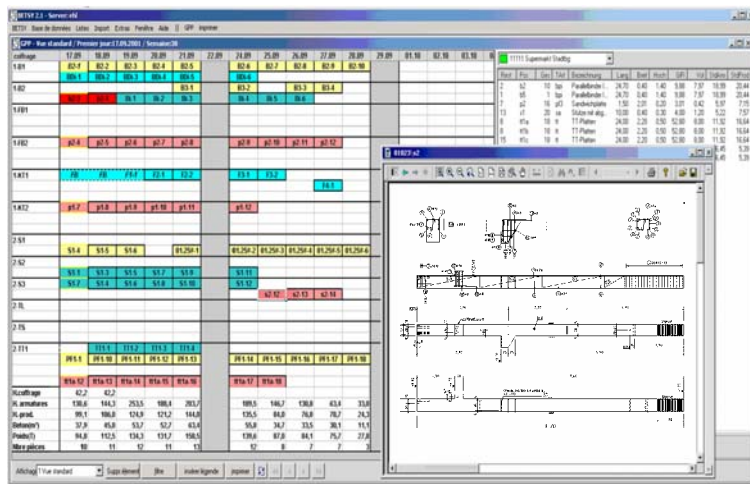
BETSY 2.1 - Server: efd
BETSY Base de données Listes Import Extras Fenêtre Aide || GPP imprimer
GPP - Vue standard / Premier jour:17.09.2001 / Semaine:38

| coffrage | 17.09 | 18.09 | 19.09 | 20.09 | 21.09 | 22.09 | 24.09 | 25.09 | 26.09 | 27.09 | 28.09 | 29.09 | 01.10 | 02.10 | 03.10 |
|---|---|---|---|---|---|---|---|---|---|---|---|---|---|---|---|
| 1.B1 | B2-f | B2-2 | B2-3 | B2-4 | B2-5 | | B2-6 | B2-7 | B2-8 | B2-9 | B2-10 | | | | |
| | B0t-1 | B0t-2 | B0t-3 | B0t-4 | B0t-5 | | B0t-6 | | | | | | | | |
| 1.B2 | | | | | B3-1 | | B3-2 | | B3-3 | B3-4 | | | | | |
| | | | B\-1 | B\-2 | B\-3 | | B\-4 | B\-5 | B\-6 | | | | | | |
| 1.F01 | | | | | | | | | | | | | | | |
| 1.F02 | p2-4 | p2-5 | p2-6 | p2-7 | p2-8 | | p2-9 | p2-10 | p2-11 | p2-12 | | | | | |
| 1.KT1 | F0 | F0 | F1-1 | F2-1 | F2-2 | | F3-1 | F3-2 | | | | | | | |
| | | | | | | | | | | F4-1 | | | | | |
| 1.KT2 | p1-7 | p1-8 | p1-9 | p1-10 | p1-11 | | p1-12 | | | | | | | | |
| 2.S1 | | | | | | | | | | | | | | | |
| | S1-4 | S1-5 | S1-6 | | 01.2S-1 | | 01.2S-2 | 01.2S-3 | 01.2S-4 | 01.2S-5 | 01.2S-6 | | | | |
| 2.S2 | | | | | | | | | | | | | | | |
| | S1-1 | S1-3 | S1-5 | S1-7 | S1-9 | | S1-11 | | | | | | | | |
| 2.S3 | S1-2 | S1-4 | S1-6 | S1-8 | S1-10 | | S1-12 | | | | | | | | |
| | | | | | | | | s2-12 | s2-13 | s2-14 | | | | | |
| 2.TL | | | | | | | | | | | | | | | |
| 2.TS | | | | | | | | | | | | | | | |
| 2.TT1 | | TT1-1 | TT1-2 | TT1-3 | TT1-4 | | | | | | | | | | |
| | PF1-1 | PF1-10 | PF1-11 | PF1-12 | PF1-13 | | PF1-14 | PF1-15 | PF1-16 | PF1-17 | PF1-18 | | | | |
| | R1a-12 | R1a-13 | R1a-14 | R1a-15 | R1a-16 | | R1a-17 | R1a-18 | | | | | | | |
| H.coffrage | 42,2 | 42,2 | | | | | | | | | | | | | |
| H. armatures | 130,6 | 144,3 | 253,5 | 180,4 | 203,7 | | 189,5 | 146,7 | 130,8 | 63,4 | 33,8 | | | | |
| H.prod. | 99,1 | 106,8 | 124,9 | 121,2 | 144,8 | | 135,5 | 84,0 | 76,8 | 78,7 | 24,3 | | | | |
| Beton(m³) | 37,9 | 45,8 | 53,7 | 52,7 | 63,4 | | 55,8 | 34,7 | 33,5 | 30,1 | 11,1 | | | | |
| Poids(T) | 94,8 | 112,5 | 134,3 | 131,7 | 158,5 | | 139,6 | 87,0 | 84,1 | 75,7 | 27,8 | | | | |
| Nbre pièces | 10 | 11 | 12 | 11 | 13 | | 12 | 8 | 7 | 7 | 3 | | | | |

Affichage Vue standard | Supp élément | filtre | insérer légende | imprimer

11111 Supermarkt Stadtbg

| Pos | Pos | Geo | TAnl | Bezeichnung | Laeng | Breit | Hoch | GFl | Vol | Volkon | StdProd |
|---|---|---|---|---|---|---|---|---|---|---|---|
| 2 | b2 | 10 | bpi | Parallelbinder I... | 24,70 | 0,40 | 1,40 | 9,88 | 7,97 | 19,99 | 20,44 |
| 3 | b5 | 1 | bpi | Parallelbinder I... | 24,70 | 0,40 | 1,40 | 9,88 | 7,97 | 19,99 | 20,44 |
| 7 | p2 | 16 | pf3 | Sandwichplatte | 1,50 | 2,01 | 0,20 | 3,01 | 0,42 | 5,97 | 7,15 |
| 13 | s1 | 20 | sa | Stütze mit abg... | 10,00 | 0,40 | 0,30 | 4,00 | 1,20 | 5,22 | 7,57 |
| 14 | tt1a | 18 | tt | TT-Platten | 24,00 | 2,20 | 0,50 | 52,80 | 8,00 | 11,52 | 16,64 |
| 15 | tt1b | 18 | tt | TT-Platten | 24,00 | 2,20 | 0,50 | 52,80 | 8,00 | 11,52 | 16,64 |
| 16 | tt1c | 18 | tt | TT-Platten | 24,00 | 2,20 | 0,50 | 52,80 | 8,00 | 11,52 | 16,64 |

01023.s2